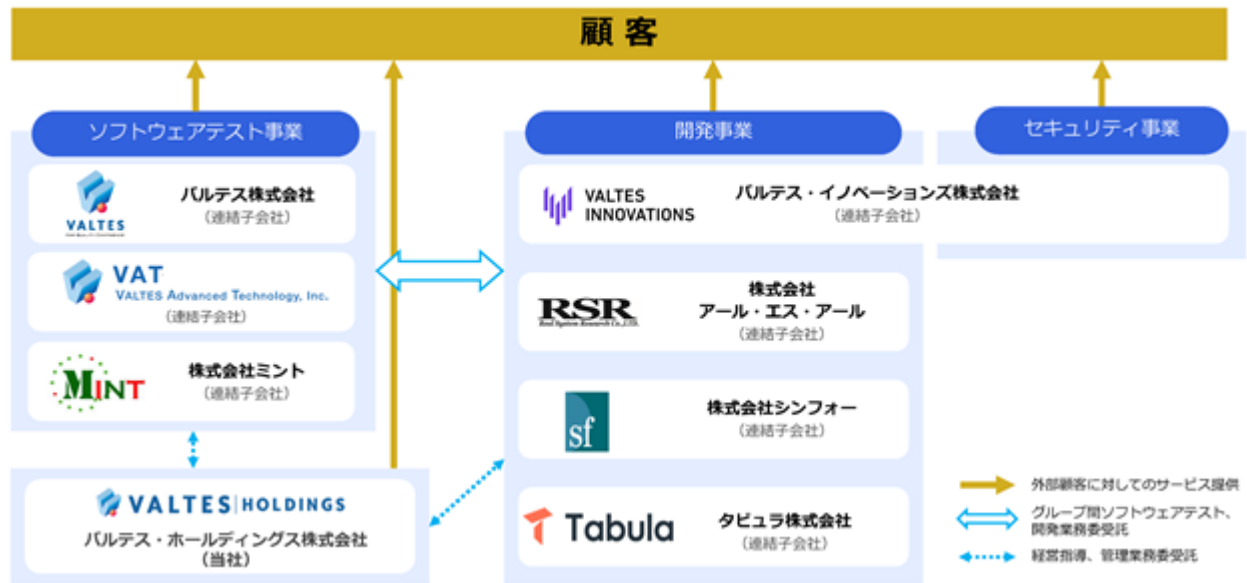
顧客

ソフトウェアテスト事業

VALTES

バルテス株式会社
(連結子会社)

VAT
VALTES Advanced Technology, Inc.
(連結子会社)

MINT

株式会社ミント
(連結子会社)

VALTES HOLDINGS

バルテス・ホールディングス株式会社
(当社)

開発事業

VALTES INNOVATIONS

バルテス・イノベーションズ株式会社
(連結子会社)

RSR
Real System Research Co.,LTD.

株式会社
アール・エス・アール
(連結子会社)

sf

株式会社シンフォー
(連結子会社)

Tabula

タビュラ株式会社
(連結子会社)

セキュリティ事業

外部顧客に対してのサービス提供

グループ間ソフトウェアテスト、開発業務委受託

経営指導、管理業務委受託